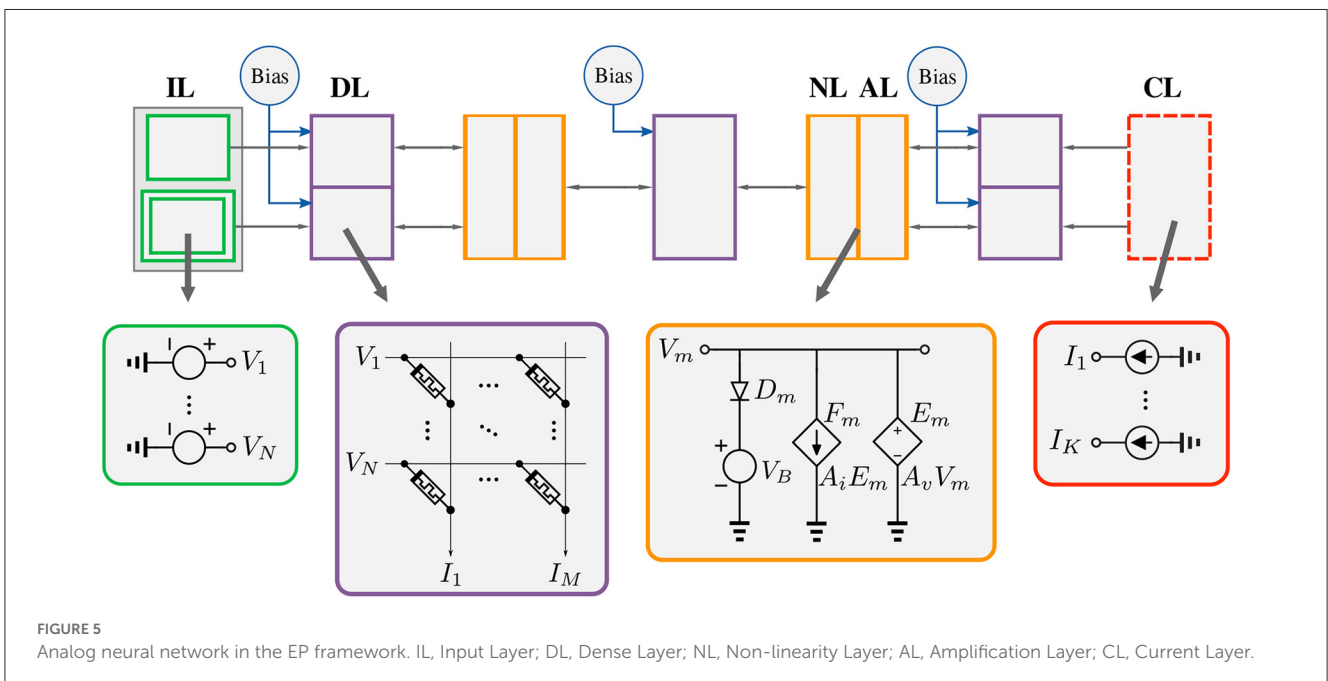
Bias

IL

DL

Bias

NL AL

Bias

CL

$V_1$

$V_N$

$V_1$

$V_N$

$I_1$

$I_M$

$V_m$

$D_m$

$F_m$

$E_m$

$V_B$

$A_i E_m$

$A_v V_m$

$I_1$

$I_K$

FIGURE 5
Analog neural network in the EP framework. IL, Input Layer; DL, Dense Layer; NL, Non-linearity Layer; AL, Amplification Layer; CL, Current Layer.